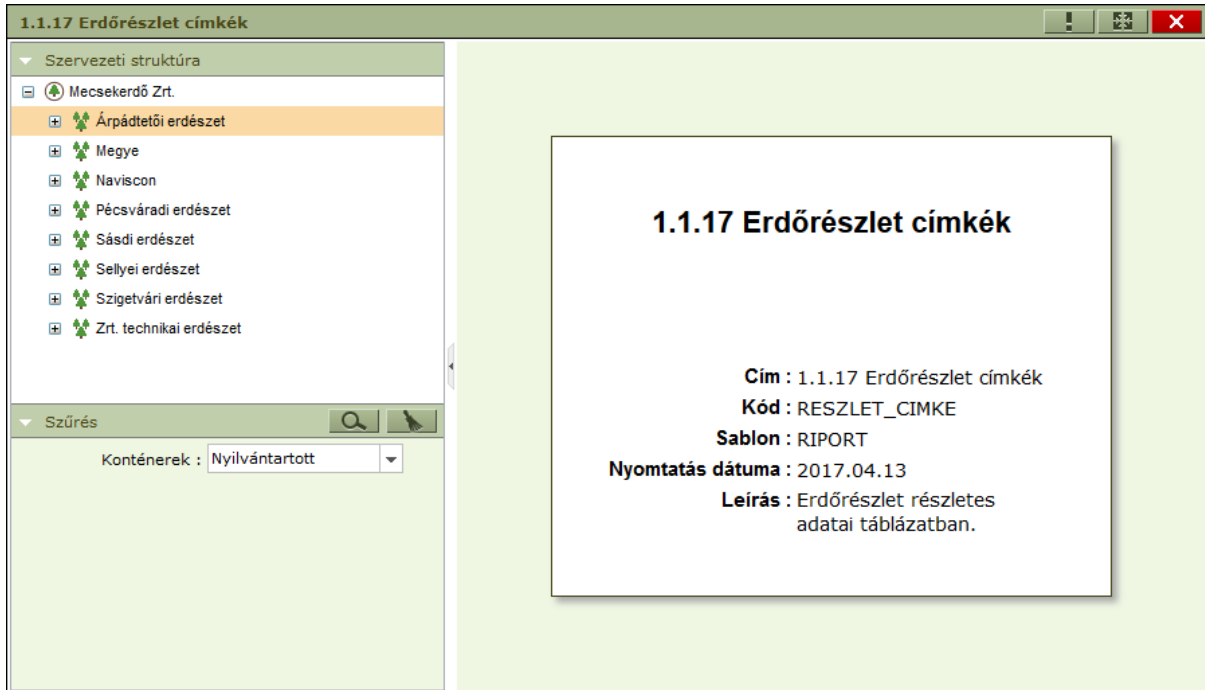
1.1.17 Erdőrészlet címkék

Szervezeti struktúra

Mecsekerdő Zrt.
Árpádtetői erdészet
Megye
Naviscon
Pécsváradi erdészet
Sásdi erdészet
Sellyei erdészet
Szigetvári erdészet
Zrt. technikai erdészet

Szűrés

Konténerek : Nyilvántartott

1.1.17 Erdőrészlet címkék

Cím : 1.1.17 Erdőrészlet címkék
Kód : RESZLET_CIMKE
Sablon : RIPORT
Nyomtatás dátuma : 2017.04.13
Leírás : Erdőrészlet részletes adatai táblázatban.